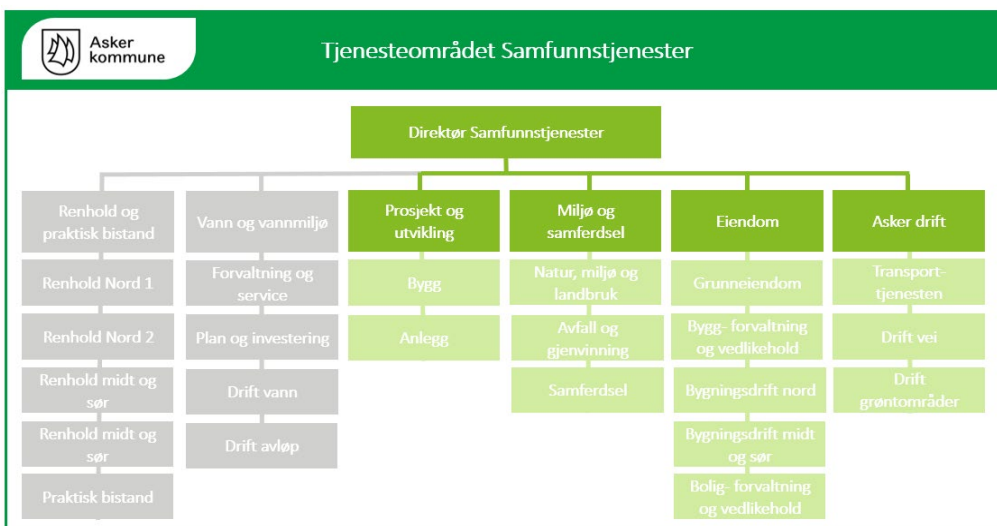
Asker kommune

Tjenesteområdet Samfunnstjenester

Direktør Samfunnstjenester

Renhold og praktisk bistand

Renhold Nord 1

Renhold Nord 2

Renhold midt og sør

Renhold midt og sør

Praktisk bistand

Vann og vannmiljø

Forvaltning og service

Plan og investering

Drift vann

Drift avløp

Prosjekt og utvikling

Bygg

Anlegg

Miljø og samferdsel

Natur, miljø og landbruk

Avfall og gjenvinning

Samferdsel

Eiendom

Grunneiendom

Bygg- forvaltning og vedlikehold

Bygningsdrift nord

Bygningsdrift midt og sør

Bolig- forvaltning og vedlikehold

Asker drift

Transport-tjenesten

Drift vei

Drift grøntområder